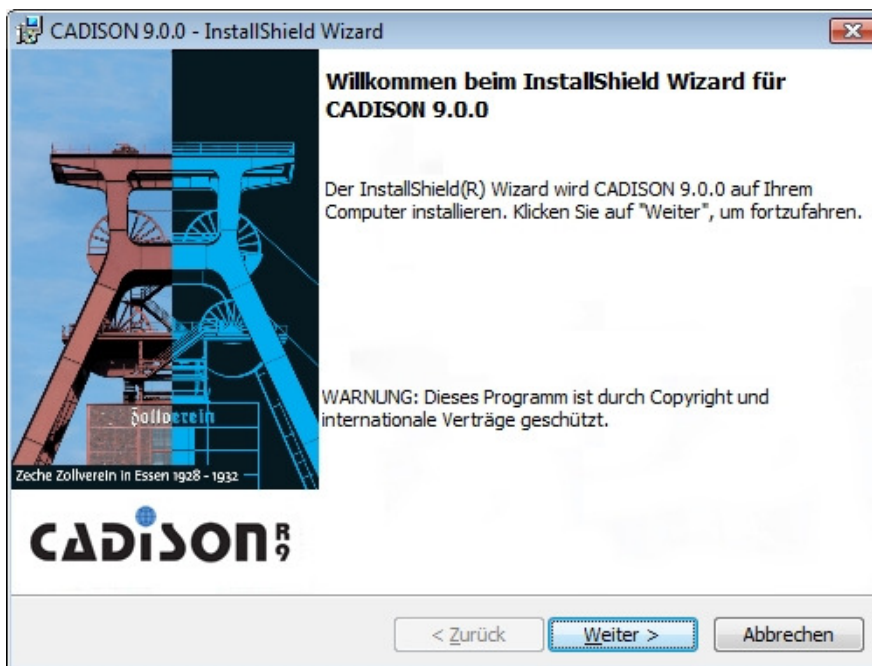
CADISON 9.0.0 - InstallShield Wizard

Willkommen beim InstallShield Wizard für CADISON 9.0.0

Der InstallShield(R) Wizard wird CADISON 9.0.0 auf Ihrem Computer installieren. Klicken Sie auf "Weiter", um fortzufahren.

WARNUNG: Dieses Programm ist durch Copyright und internationale Verträge geschützt.

Zollverein

Zeche Zollverein in Essen 1928 - 1932

CADISON R9

< Zurück

Weiter >

Abbrechen